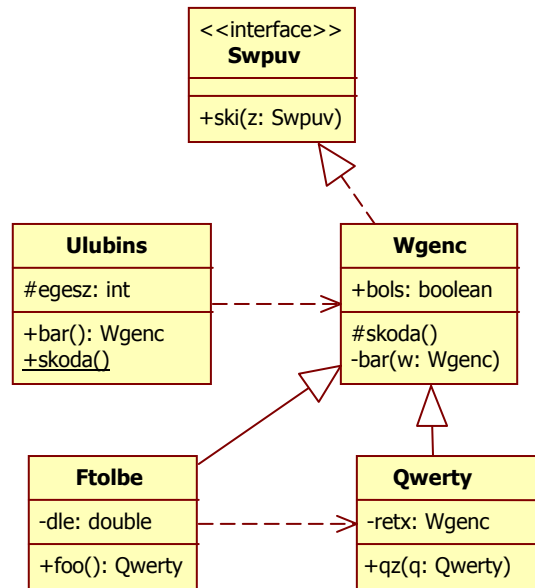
<<interface>>
**Swpuv**

+ski(z: Swpuv)

**Ulubins**

#egesz: int

+bar(): Wgenc
+skoda()

**Wgenc**

+bols: boolean

#skoda()
-bar(w: Wgenc)

**Ftolbe**

-dle: double

+foo(): Qwerty

**Qwerty**

-retx: Wgenc

+qz(q: Qwerty)